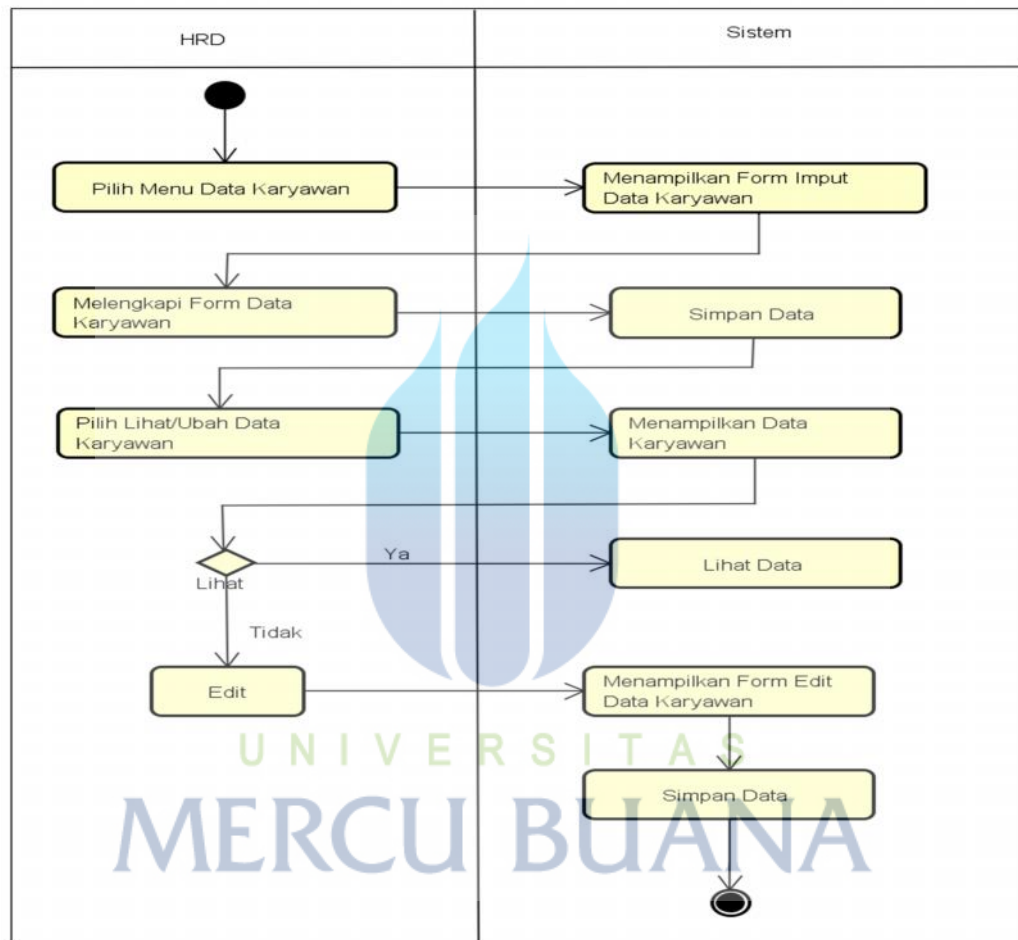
HRD

Sistem

Pilih Menu Data Karyawan

Menampilkan Form Imput Data Karyawan

Melengkapi Form Data Karyawan

Simpan Data

Pilih Lihat/Ubah Data Karyawan

Menampilkan Data Karyawan

Ya

Lihat

Lihat Data

Tidak

Edit

Menampilkan Form Edit Data Karyawan

Simpan Data

UNIVERSITAS
MERCU BUANA